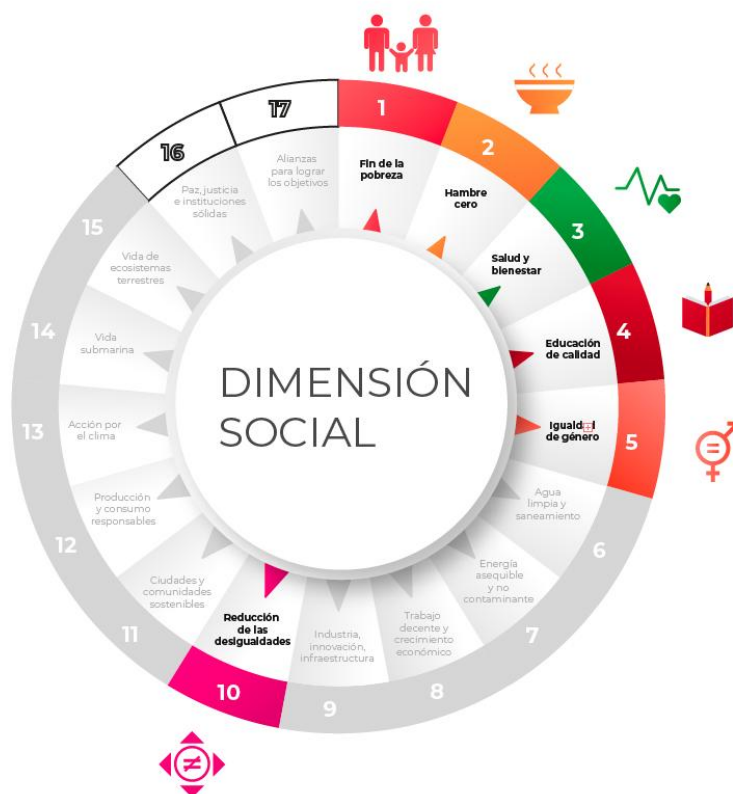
DIMENSIÓN SOCIAL

1
Fin de la pobreza

2
Hambre cero

3
Salud y bienestar

4
Educación de calidad

5
Igualdad de género

6
Agua limpia y saneamiento

7
Energía asequible y no contaminante

8
Trabajo decente y crecimiento económico

9
Industria, innovación, infraestructura

10
Reducción de las desigualdades

11
Ciudades y comunidades sostenibles

12
Producción y consumo responsables

13
Acción por el clima

14
Vida submarina

15
Vida de ecosistemas terrestres

16
Paz, justicia e instituciones sólidas

17
Alianzas para lograr los objetivos